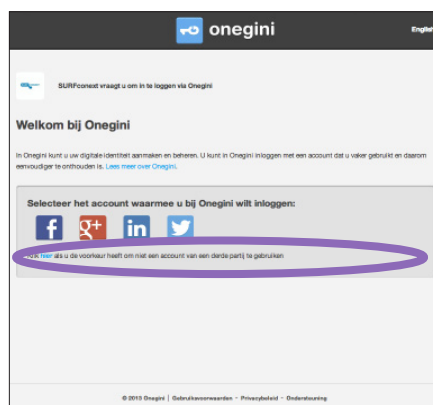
onegini

Englis

SURFconext vraagt u om in te loggen via Onegini

Welkom bij Onegini

In Onegini kunt u uw digitale identiteit aanmaken en beheren. U kunt in Onegini inloggen met een account dat u vaker gebruikt en daarom eenvoudiger te onthouden is. Lees meer over Onegini.

Selecteer het account waarmee u bij Onegini wilt inloggen:

f g+ in

Klik hier als u de voorkeur heeft om niet een account van een derde partij te gebruiken

© 2013 Onegini | Gebruiksvoorwaarden - Privacybeleid - Ondersteuning